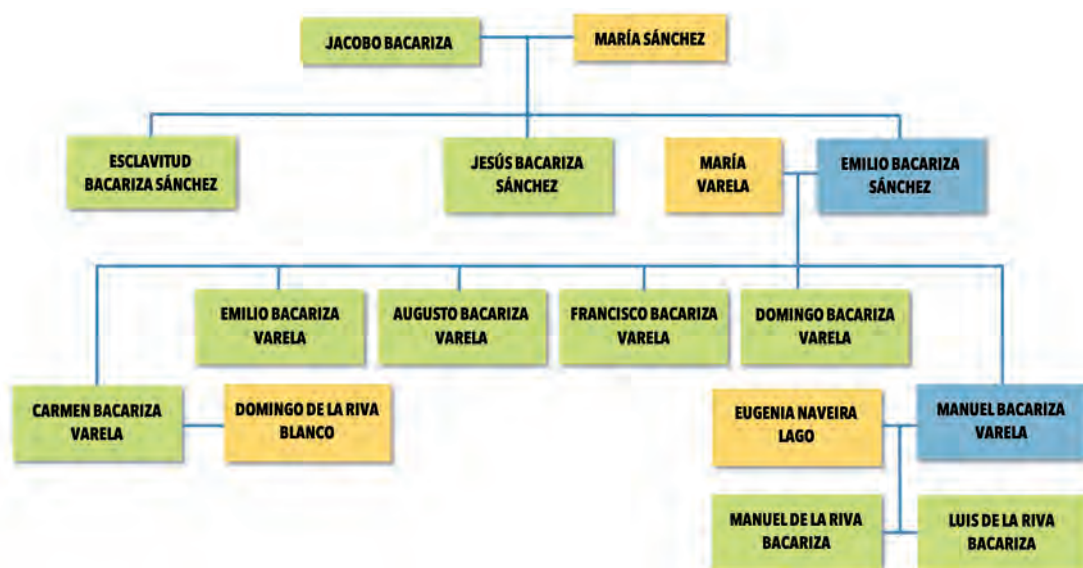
JACOBO BACARIZA
MARÍA SÁNCHEZ

ESCLAVITUD BACARIZA SÁNCHEZ
JESÚS BACARIZA SÁNCHEZ
MARÍA VARELA
EMILIO BACARIZA SÁNCHEZ

EMILIO BACARIZA VARELA
AUGUSTO BACARIZA VARELA
FRANCISCO BACARIZA VARELA
DOMINGO BACARIZA VARELA

CARMEN BACARIZA VARELA
DOMINGO DE LA RIVA BLANCO
EUGENIA NAVEIRA LAGO
MANUEL BACARIZA VARELA

MANUEL DE LA RIVA BACARIZA
LUIS DE LA RIVA BACARIZA